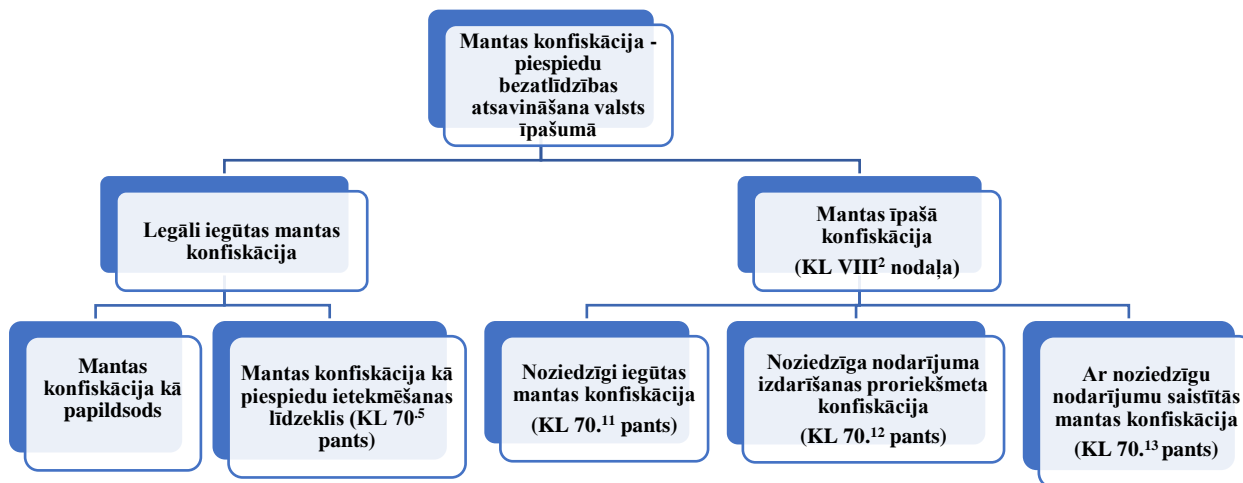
Mantas konfiskācija - piespiedu bezatlīdzības atsavināšana valsts īpašumā

Legāli iegūtas mantas konfiskācija

Mantas īpašā konfiskācija (KL VIII$^2$ nodaļa)

Mantas konfiskācija kā papildsods

Mantas konfiskācija kā piespiedu ietekmēšanas līdzeklis (KL 70.$^5$ pants)

Noziedzīgi iegūtas mantas konfiskācija (KL 70.$^{11}$ pants)

Noziedzīga nodarījuma izdarīšanas proriekšmeta konfiskācija (KL 70.$^{12}$ pants)

Ar noziedzīgu nodarījumu saistītās mantas konfiskācija (KL 70.$^{13}$ pants)